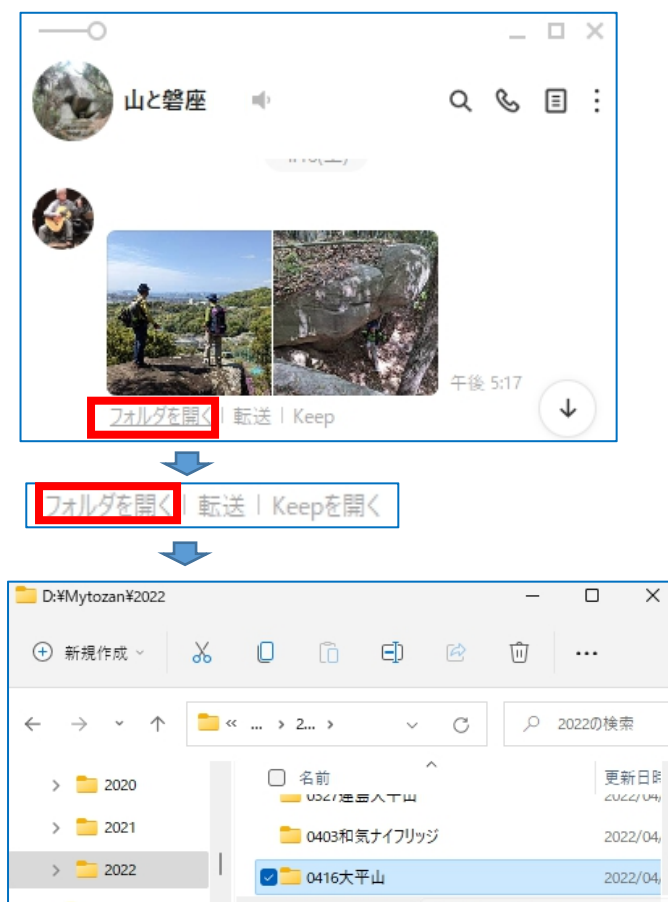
山と磐座

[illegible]

午後 5:17

フォルダを開く | 転送 | Keep

フォルダを開く | 転送 | Keepを開く

D:¥Mytozan¥2022

新規作成

« ... › 2... ›

2022の検索

2020

2021

2022

名前

更新日時

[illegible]

2022/04/

0403和気ナイフリッジ

2022/04/

0416大平山

2022/04/